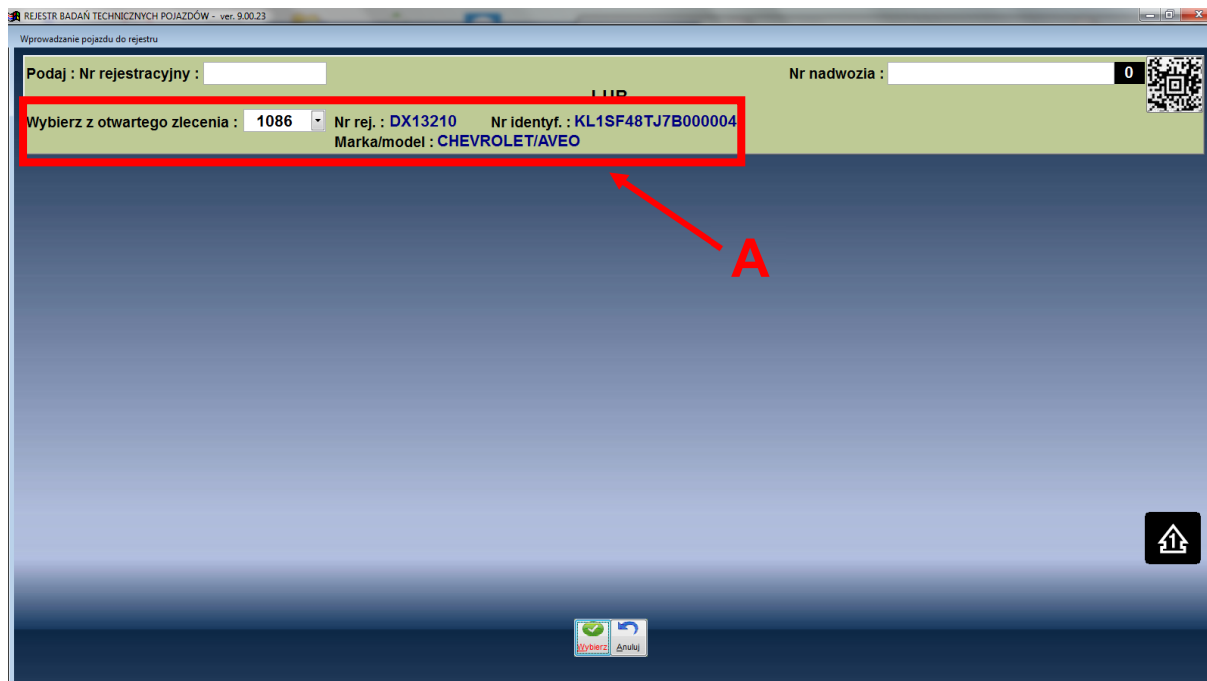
REJESTR BADAŃ TECHNICZNYCH POJAZDÓW - ver. 9.00.23

Wprowadzanie pojazdu do rejestru

Podaj : Nr rejestracyjny :

LUB

Nr nadwozia :

0

Wybierz z otwartego zlecenia : 1086

Nr rej. : DX13210

Nr identyf. : KL1SF48TJ7B000004

Marka/model : CHEVROLET/AVEO

A

Wybierz

Anuluj